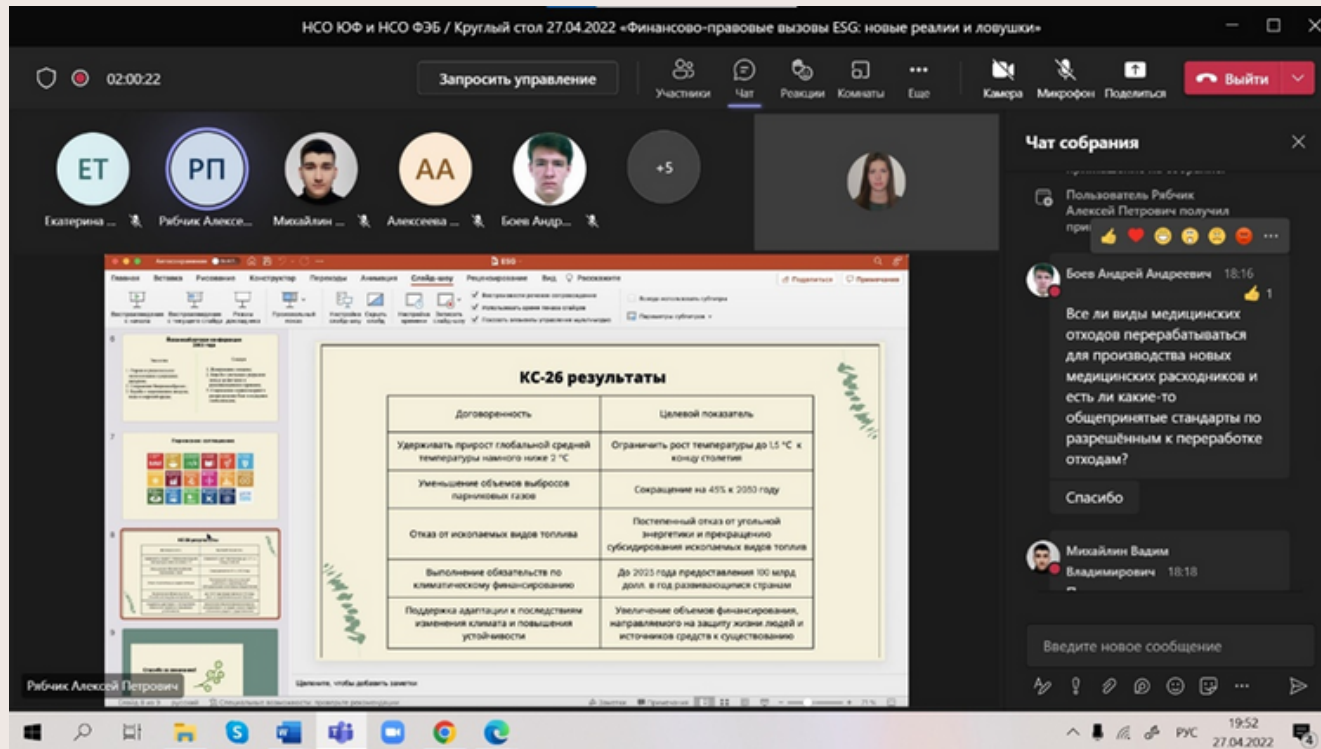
НСО ЮФ и НСО ФЭБ / Круглый стол 27.04.2022 «Финансово-правовые вызовы ESG: новые реалии и ловушки»

02:00:22

Запросить управление

Участники Чат Реакции Комнаты Еще

Камера Микрофон Поделиться

Выйти

ЕТ Екатерина ...
РП Рябчик Алексе...
Михайлин ...
АА Алексеева ...
Боев Андр...
+5

Чат собрания

Пользователь Рябчик Алексей Петрович получил при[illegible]

Боев Андрей Андреевич 18:16

1

Все ли виды медицинских отходов перерабатываться для производства новых медицинских расходников и есть ли какие-то общепринятые стандарты по разрешённым к переработке отходам?

Спасибо

Михайлин Вадим Владимирович 18:18

Введите новое сообщение

ESG

Главная Вставка Рисование Конструктор Переходы Анимация Слайд-шоу Рецензирование Вид Расскажите

Поделиться Примечания

8

КС-26 результаты

| Договоренность | Целевой показатель |
|---|---|
| Удерживать прирост глобальной средней температуры намного ниже 2 °С | Ограничить рост температуры до 1,5 °С к концу столетия |
| Уменьшение объемов выбросов парниковых газов | Сокращение на 45% к 2050 году |
| Отказ от ископаемых видов топлива | Постепенный отказ от угольной энергетики и прекращению субсидирования ископаемых видов топлив |
| Выполнение обязательств по климатическому финансированию | До 2025 года предоставления 100 млрд долл. в год развивающимся странам |
| Поддержка адаптации к последствиям изменения климата и повышения устойчивости | Увеличение объемов финансирования, направляемого на защиту жизни людей и источников средств к существованию |

Щелкните, чтобы добавить заметки

Рябчик Алексей Петрович

РУС 19:52 27.04.2022